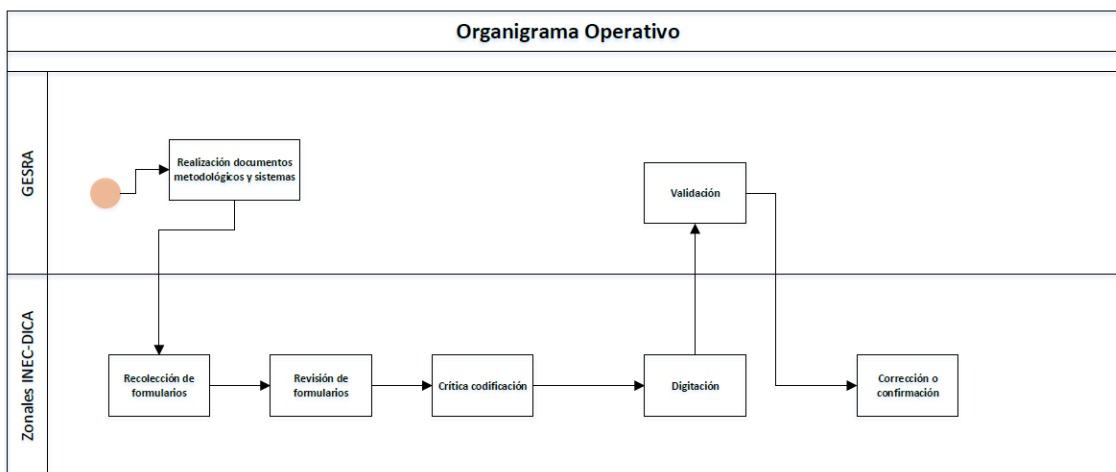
Organigrama Operativo

GESRA

Realización documentos metodológicos y sistemas

Validación

Zonales INEC-DICA

Recolección de formularios

Revisión de formularios

Crítica codificación

Digitación

Corrección o confirmación